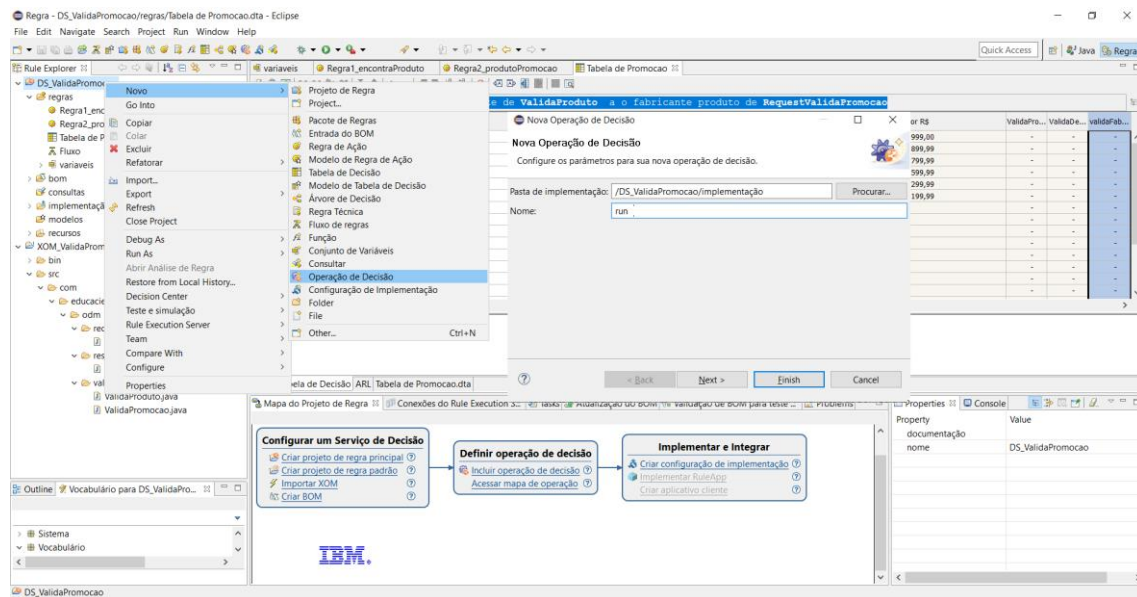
Regra - DS_ValidaPromocao/regras/Tabela de Promocao.dta - Eclipse
File Edit Navigate Search Project Run Window Help

Quick Access | Java | Regra

Rule Explorer
DS_ValidaPromoc
regras
Regra1_enc
Regra2_pro
Tabela de P
Fluxo
variaveis
bom
consultas
implementaçã
modelos
recursos
XOM_ValidaProm
bin
src
com
educacie
odm
rec
res
val
ValidaProduto.java
ValidaPromocao.java

Novo
Go Into
Copiar
Colar
Excluir
Refatorar
Import...
Export
Refresh
Close Project
Debug As
Run As
Abrir Análise de Regra
Restore from Local History...
Decision Center
Teste e simulação
Rule Execution Server
Team
Compare With
Configure
Properties

Projeto de Regra
Project...
Pacote de Regras
Entrada do BOM
Regra de Ação
Modelo de Regra de Ação
Tabela de Decisão
Modelo de Tabela de Decisão
Árvore de Decisão
Regra Técnica
Fluxo de regras
Função
Conjunto de Variáveis
Consultar
Operação de Decisão
Configuração de Implementação
Folder
File
Other... Ctrl+N

variaveis | Regra1_encontraProduto | Regra2_produtoPromocao | Tabela de Promocao

e de ValidaProduto a o fabricante produto de RequestValidaPromocao

Nova Operação de Decisão
Nova Operação de Decisão
Configure os parâmetros para sua nova operação de decisão.
Pasta de implementação: /DS_ValidaPromocao/implementação Procurar...
Nome: run
< Back Next > Finish Cancel

or R$ | ValidaPro... | ValidaDe... | validaFab...
999,00
899,99
799,99
599,99
299,99
199,99

ela de Decisão ARL Tabela de Promocao.dta

Mapa do Projeto de Regra | Conexões do Rule Execution S... | Tasks | Atualização do BOM | Validação de BOM para teste ... | Problems

Configurar um Serviço de Decisão
Criar projeto de regra principal
Criar projeto de regra padrão
Importar XOM
Criar BOM

Definir operação de decisão
Incluir operação de decisão
Acessar mapa de operação

Implementar e Integrar
Criar configuração de implementação
Implementar RuleApp
Criar aplicativo cliente

IBM.

Properties | Console
Property | Value
documentação
nome | DS_ValidaPromocao

Outline | Vocabulário para DS_ValidaPro...
Sistema
Vocabulário

DS_ValidaPromocao